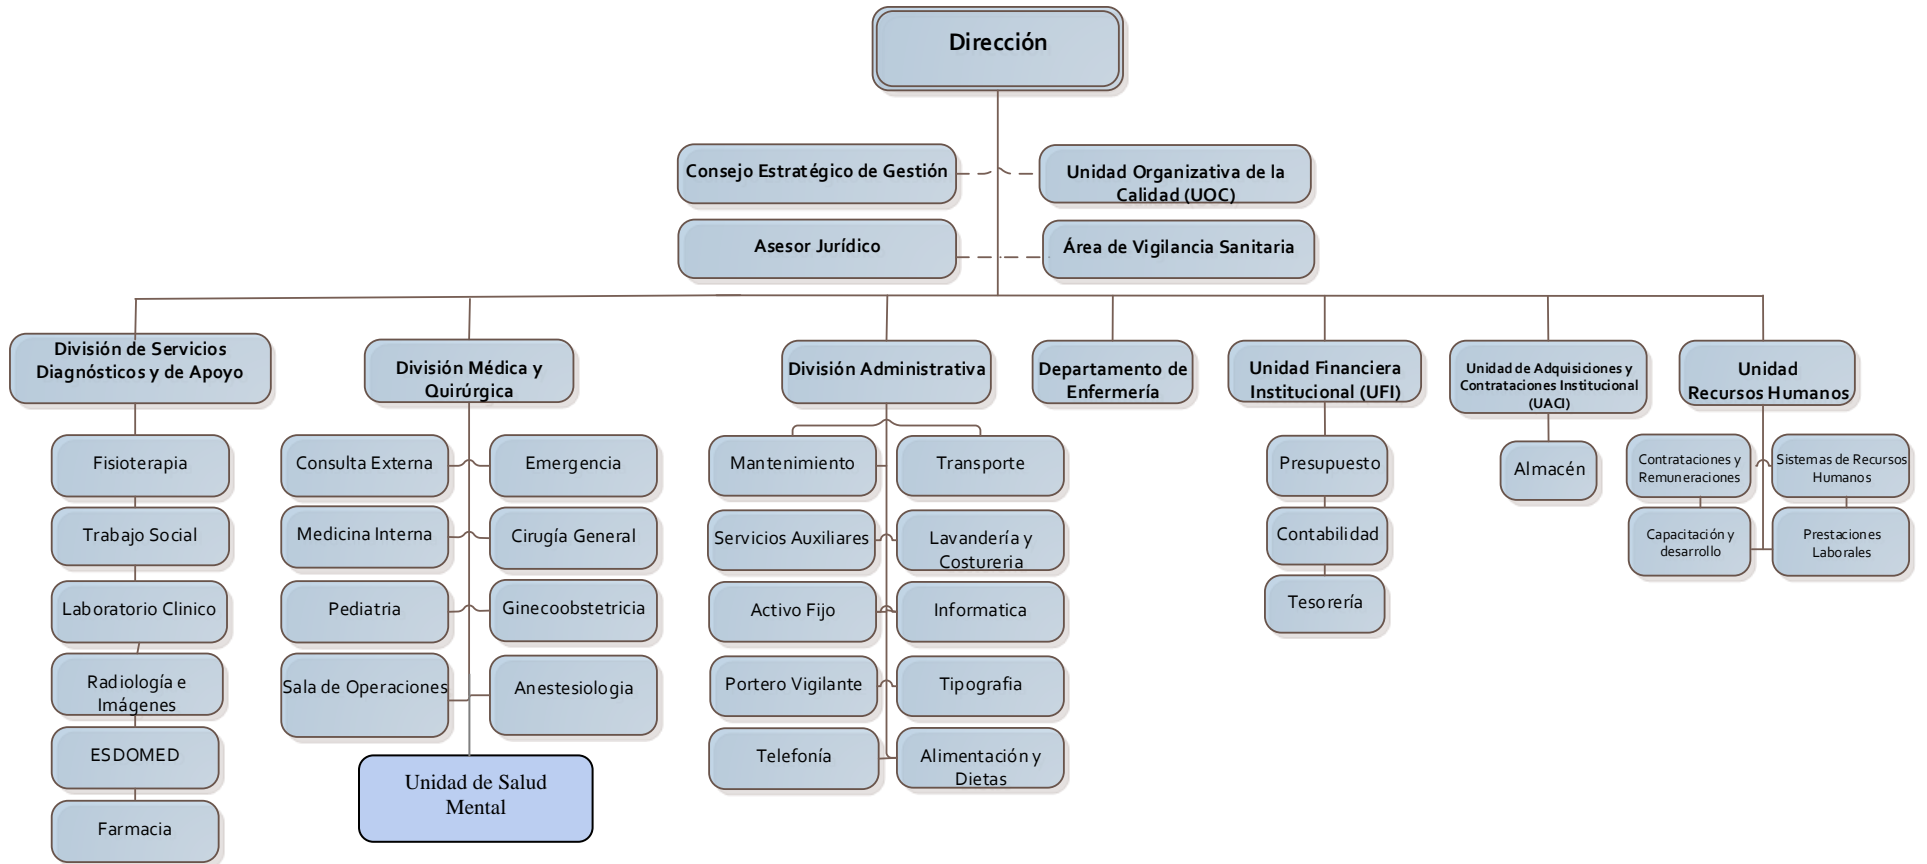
Dirección

Consejo Estratégico de Gestión

Unidad Organizativa de la Calidad (UOC)

Asesor Jurídico

Área de Vigilancia Sanitaria

División de Servicios Diagnósticos y de Apoyo

Fisioterapia

Trabajo Social

Laboratorio Clinico

Radiología e Imágenes

ESDOMED

Farmacia

División Médica y Quirúrgica

Consulta Externa

Emergencia

Medicina Interna

Cirugía General

Pediatria

Ginecoobstetricia

Sala de Operaciones

Anestesiologia

Unidad de Salud Mental

División Administrativa

Mantenimiento

Transporte

Servicios Auxiliares

Lavandería y Costureria

Activo Fijo

Informatica

Portero Vigilante

Tipografia

Telefonía

Alimentación y Dietas

Departamento de Enfermería

Unidad Financiera Institucional (UFI)

Presupuesto

Contabilidad

Tesorería

Unidad de Adquisiciones y Contrataciones Institucional (UACI)

Almacén

Unidad Recursos Humanos

Contrataciones y Remuneraciones

Sistemas de Recursos Humanos

Capacitación y desarrollo

Prestaciones Laborales